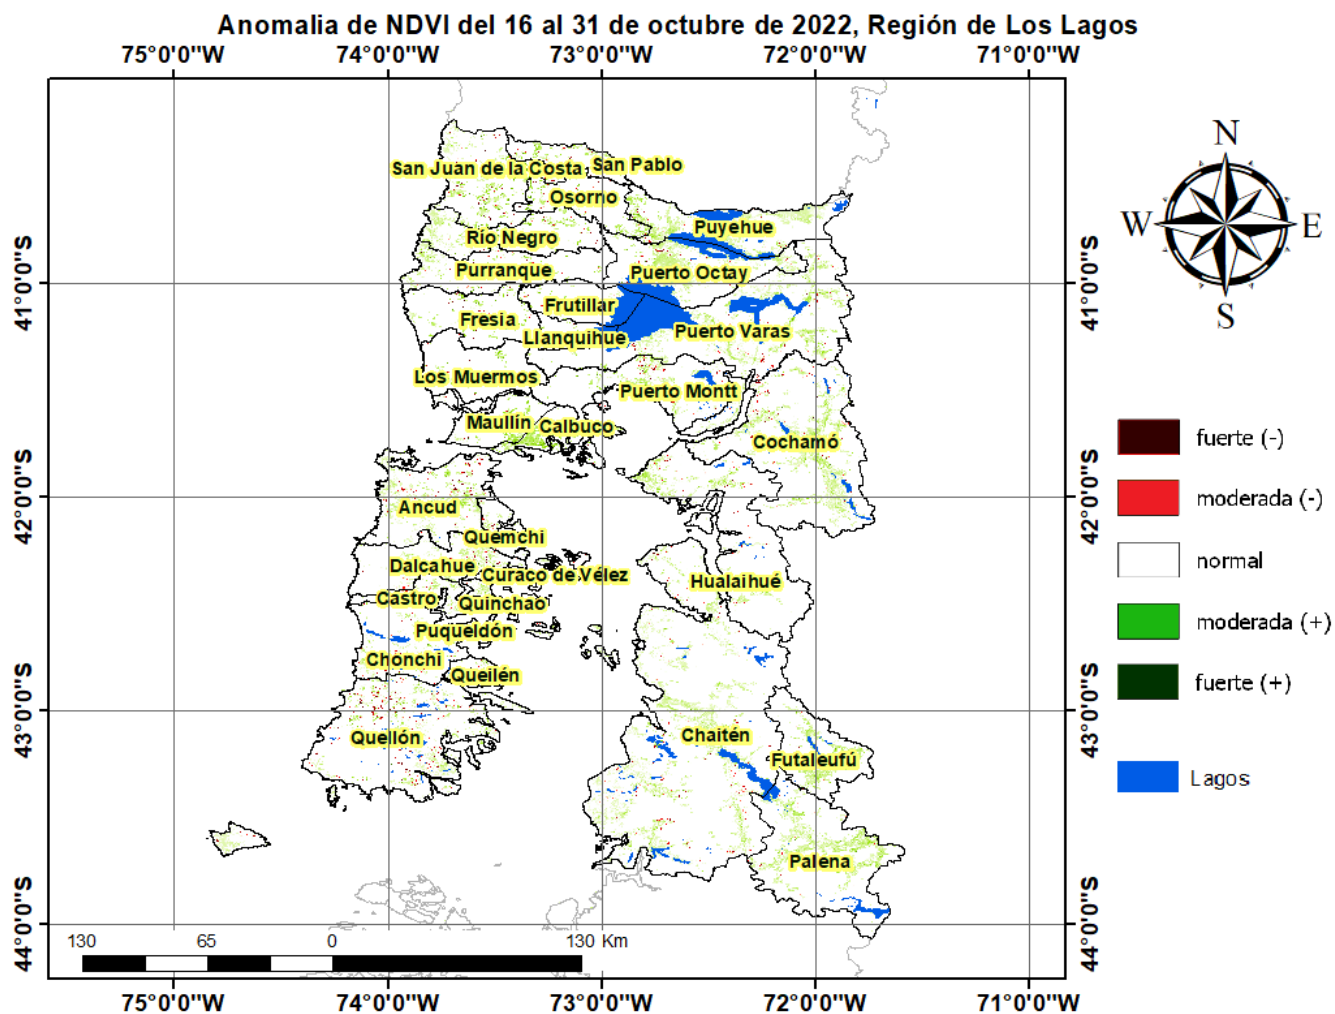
Anomalia de NDVI del 16 al 31 de octubre de 2022, Región de Los Lagos

75°0'0"W 74°0'0"W 73°0'0"W 72°0'0"W 71°0'0"W

San Juan de la Costa
San Pablo
Osorno
Puyehue
Río Negro
Purranque
Puerto Octay
Frutillar
Fresia
Llanquihue
Puerto Varas
Los Muermos
Puerto Montt
Maullín
Calbuco
Cochamó
Ancud
Quemchi
Dalcahue
Curaco de Vélez
Hualaihué
Castro
Quinchao
Puqueldón
Chonchi
Queilén
Quellón
Chaitén
Futaleufú
Palena

41°0'0"S
42°0'0"S
43°0'0"S
44°0'0"S

N
W
E
S

fuerte (-)
moderada (-)
normal
moderada (+)
fuerte (+)
Lagos

130 65 0 130 Km

75°0'0"W 74°0'0"W 73°0'0"W 72°0'0"W 71°0'0"W